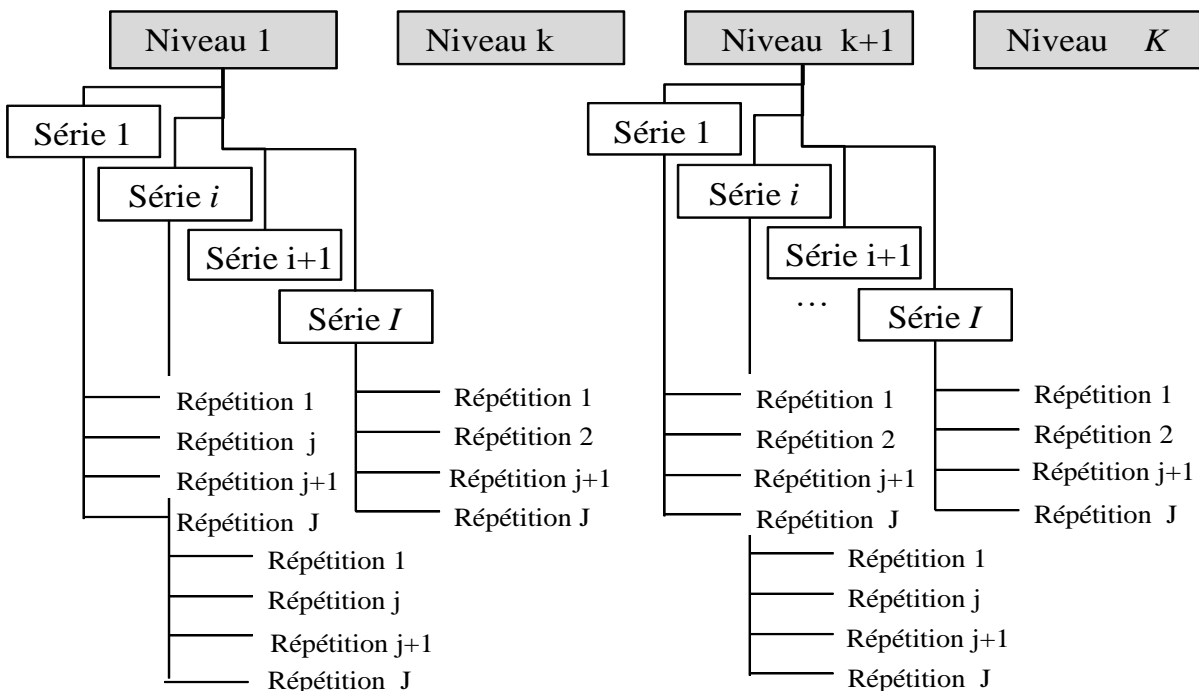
Niveau 1

Niveau k

Niveau k+1

Niveau $K$

Série 1

Série $i$

Série i+1

Série $I$

Répétition 1

Répétition j

Répétition j+1

Répétition J

Répétition 1

Répétition j

Répétition j+1

Répétition J

Répétition 1

Répétition 2

Répétition j+1

Répétition J

Série 1

Série $i$

Série i+1

…

Série $I$

Répétition 1

Répétition 2

Répétition j+1

Répétition J

Répétition 1

Répétition j

Répétition j+1

Répétition J

Répétition 1

Répétition 2

Répétition j+1

Répétition J